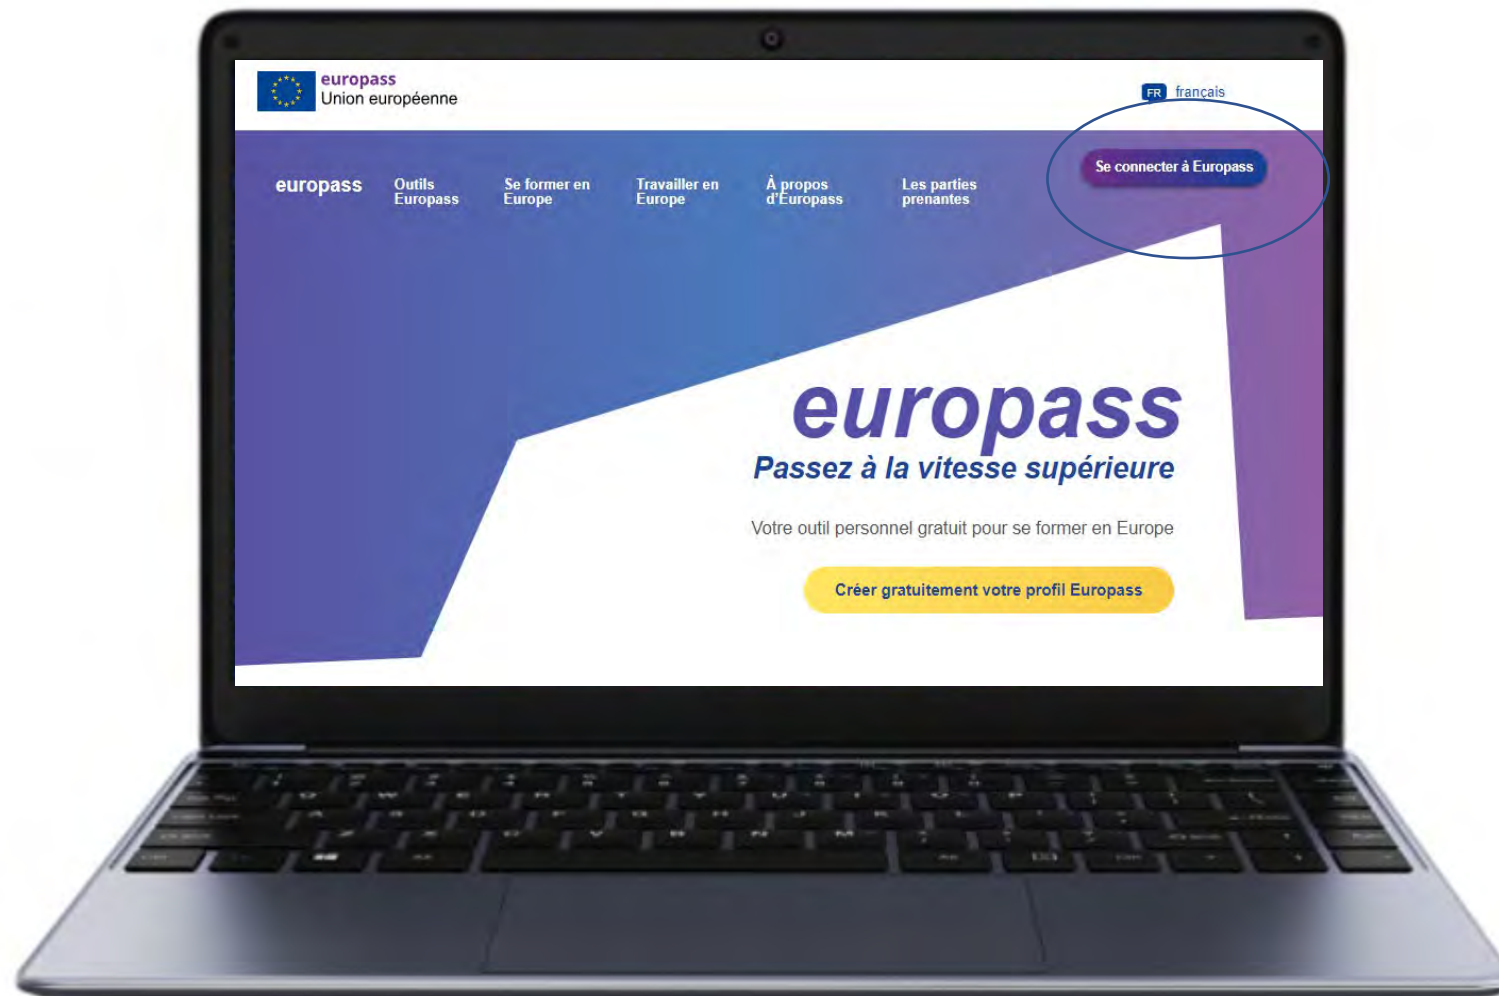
europass
Union européenne

FR français

europass
Outils Europass
Se former en Europe
Travailler en Europe
À propos d'Europass
Les parties prenantes

Se connecter à Europass

europass
Passez à la vitesse supérieure

Votre outil personnel gratuit pour se former en Europe

Créer gratuitement votre profil Europass